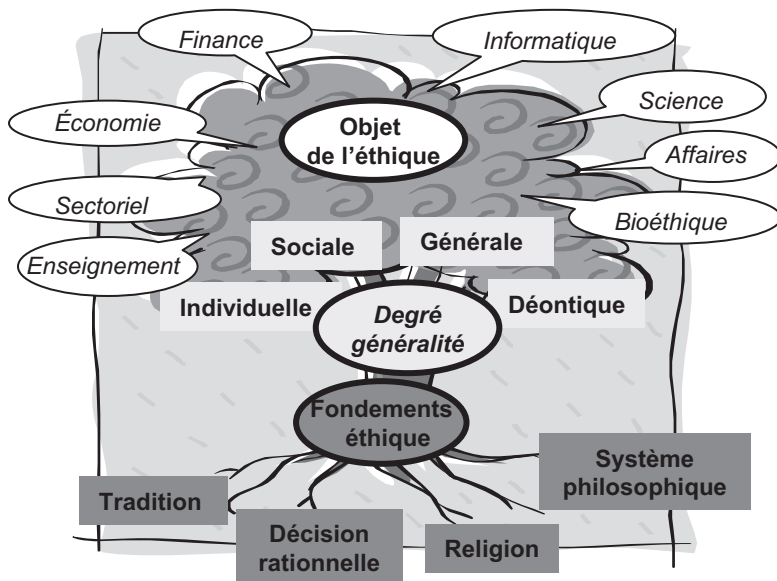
Finance

Informatique

Science

Économie

Objet de l'éthique

Affaires

Sectoriel

Bioéthique

Enseignement

Sociale

Générale

Individuelle

Degré généralité

Déontique

Fondements éthique

Système philosophique

Tradition

Décision rationnelle

Religion